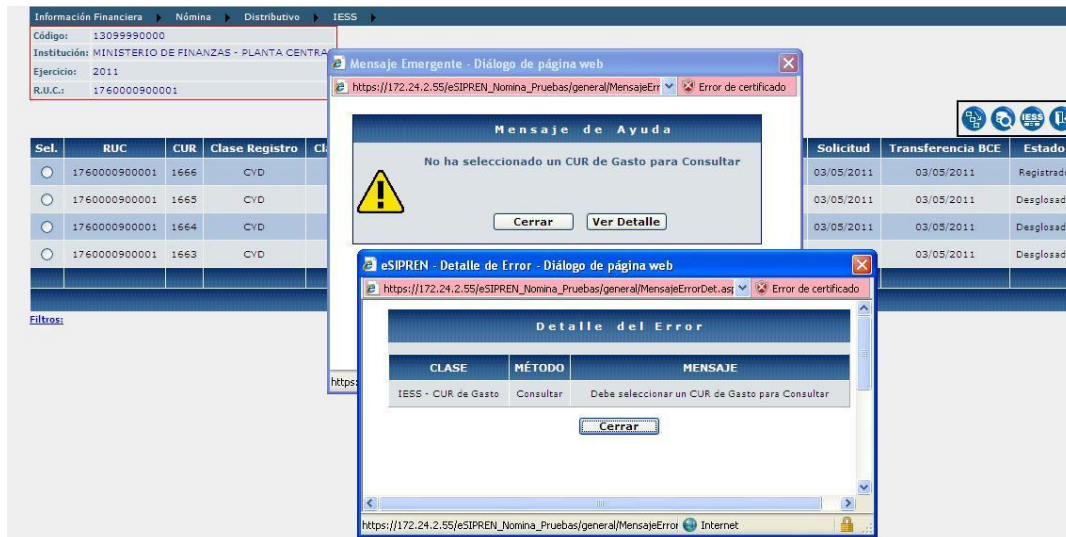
Información Financiera ▸ Nómina ▸ Distributivo ▸ IESS ▸

Código: 13099990000
Institución: MINISTERIO DE FINANZAS - PLANTA CENTRA
Ejercicio: 2011
R.U.C.: 1760000900001

Mensaje Emergente - Diálogo de página web
https://172.24.2.55/eSIPREN_Nomina_Pruebas/general/MensajeErr
Error de certificado

Mensaje de Ayuda
No ha seleccionado un CUR de Gasto para Consultar
Cerrar
Ver Detalle

| Sel. | RUC | CUR | Clase Registro | Cl | Solicitud | Transferencia BCE | Estado |
|---|---|---|---|---|---|---|---|
| ○ | 1760000900001 | 1666 | CYD | | 03/05/2011 | 03/05/2011 | Registrad |
| ○ | 1760000900001 | 1665 | CYD | | 03/05/2011 | 03/05/2011 | Desglosad |
| ○ | 1760000900001 | 1664 | CYD | | 03/05/2011 | 03/05/2011 | Desglosad |
| ○ | 1760000900001 | 1663 | CYD | | | 03/05/2011 | Desglosad |

Filtros:

https:

eSIPREN - Detalle de Error - Diálogo de página web
https://172.24.2.55/eSIPREN_Nomina_Pruebas/general/MensajeErrorDet.asp
Error de certificado

Detalle del Error

| CLASE | MÉTODO | MENSAJE |
|---|---|---|
| IESS - CUR de Gasto | Consultar | Debe seleccionar un CUR de Gasto para Consultar |

Cerrar

https://172.24.2.55/eSIPREN_Nomina_Pruebas/general/MensajeError
Internet